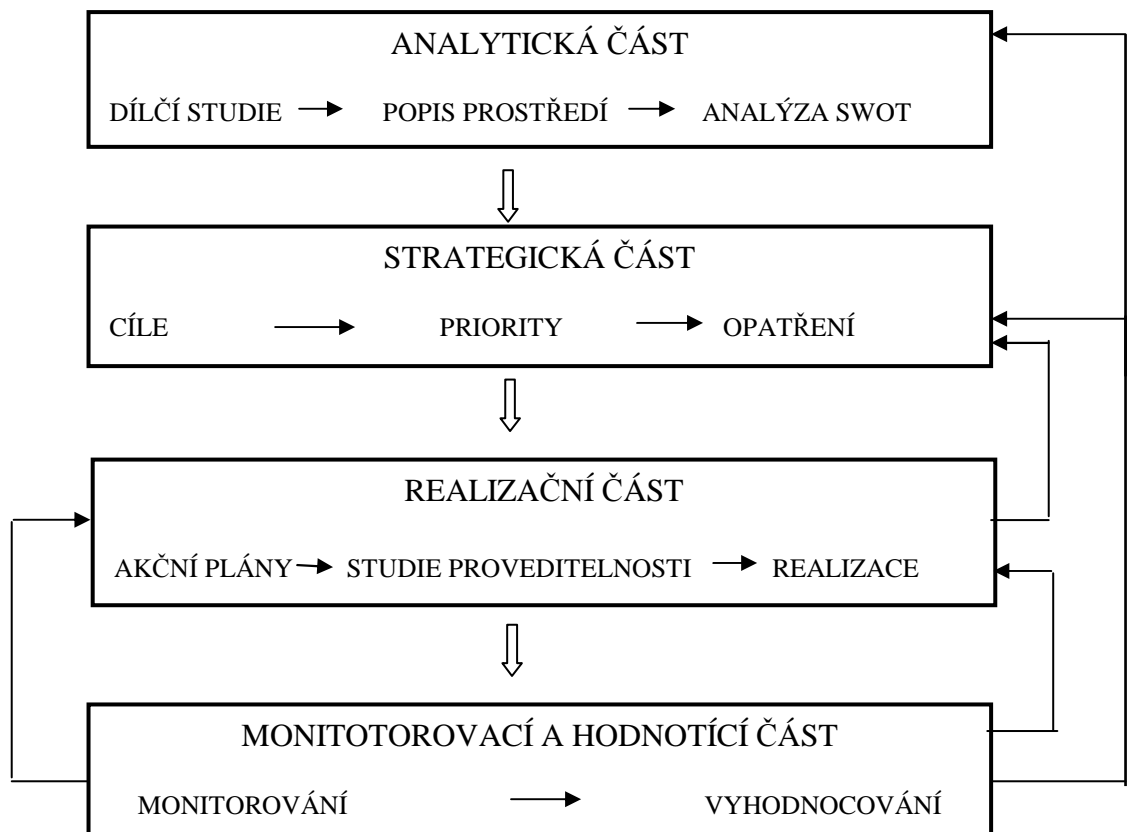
ANALYTICKÁ ČÁST

DÍLČÍ STUDIE → POPIS PROSTŘEDÍ → ANALÝZA SWOT

STRATEGICKÁ ČÁST

CÍLE → PRIORITY → OPATŘENÍ

REALIZAČNÍ ČÁST

AKČNÍ PLÁNY → STUDIE PROVEDITELNOSTI → REALIZACE

MONITOTOROVACÍ A HODNOTÍCÍ ČÁST

MONITOROVÁNÍ → VYHODNOCOVÁNÍ